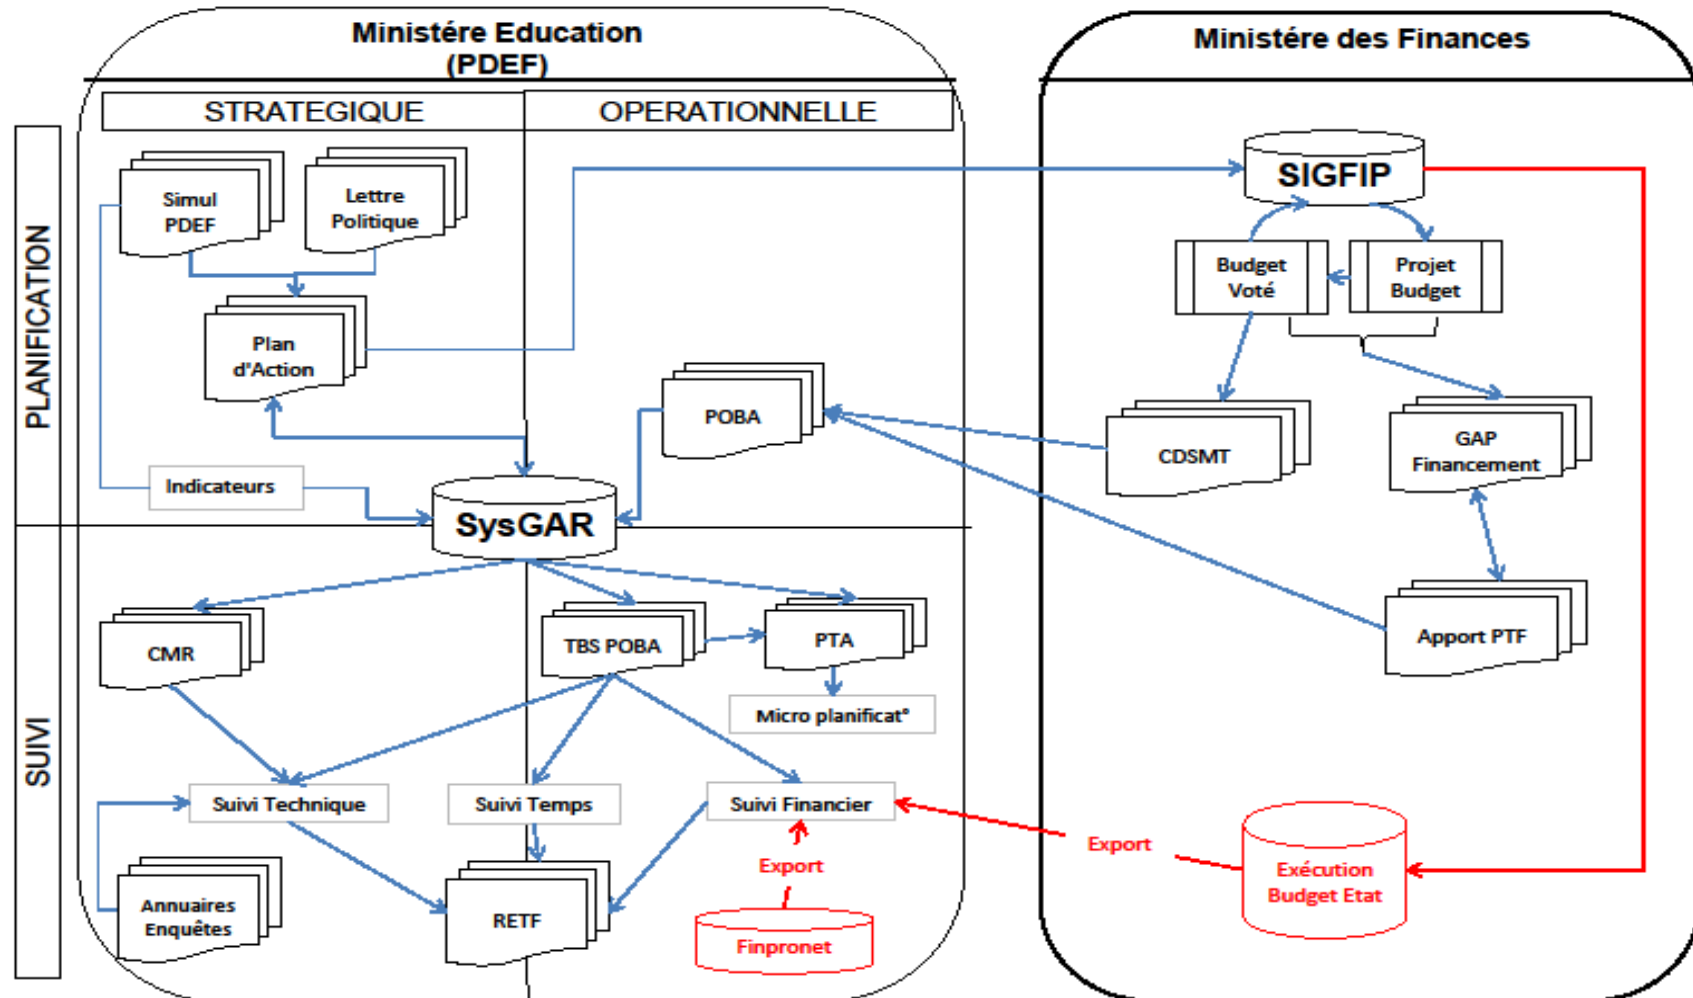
Ministére Education (PDEF)

Ministére des Finances

STRATEGIQUE

OPERATIONNELLE

PLANIFICATION

SUIVI

Simul PDEF

Lettre Politique

Plan d'Action

Indicateurs

SysGAR

POBA

SIGFIP

Budget Voté

Projet Budget

CDSMT

GAP Financement

Apport PTF

CMR

TBS POBA

PTA

Micro planificat°

Suivi Technique

Suivi Temps

Suivi Financier

Annuaires Enquêtes

RETF

Export

Finpronet

Export

Exécution Budget Etat